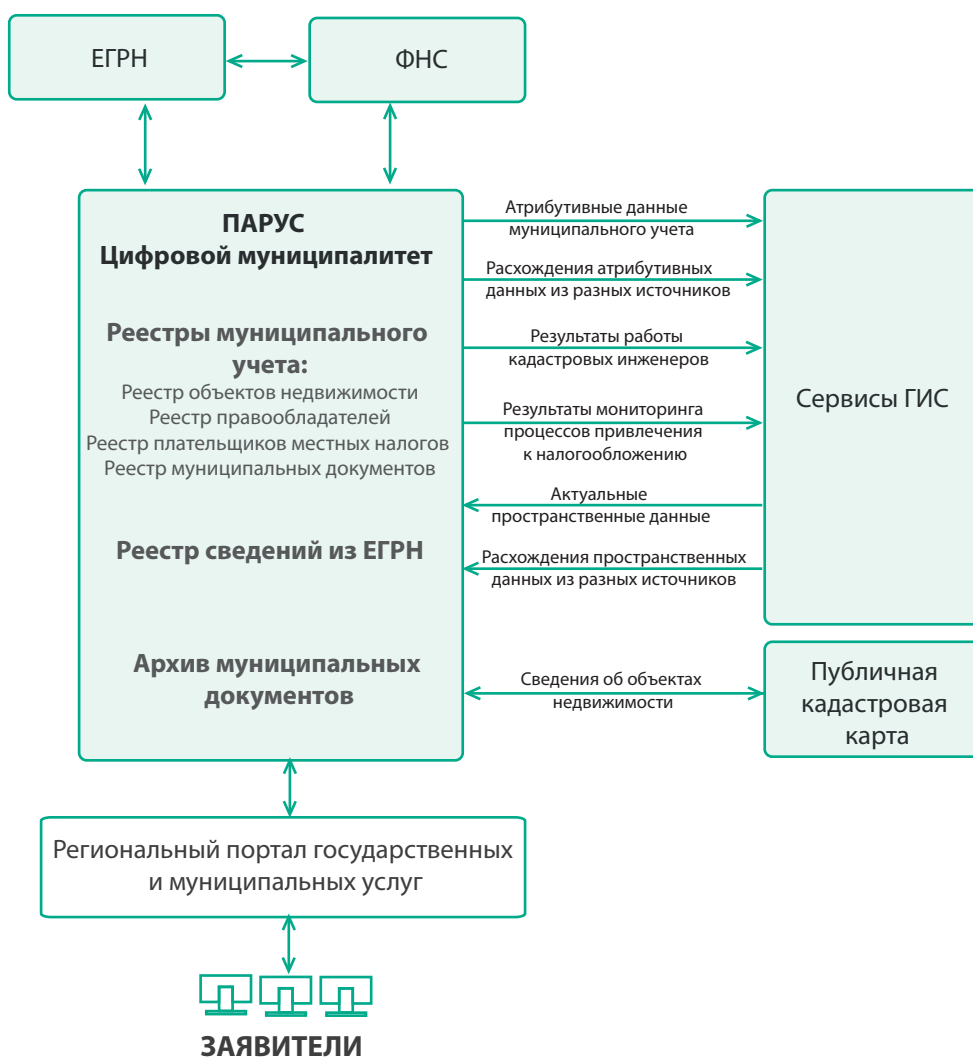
ЕГРН

ФНС

ПАРУС
Цифровой муниципалитет

Реестры муниципального учета:
Реестр объектов недвижимости
Реестр правообладателей
Реестр плательщиков местных налогов
Реестр муниципальных документов

Реестр сведений из ЕГРН

Архив муниципальных документов

Атрибутивные данные муниципального учета

Расхождения атрибутивных данных из разных источников

Результаты работы кадастровых инженеров

Результаты мониторинга процессов привлечения к налогообложению

Актуальные пространственные данные

Расхождения пространственных данных из разных источников

Сведения об объектах недвижимости

Сервисы ГИС

Публичная кадастровая карта

Региональный портал государственных и муниципальных услуг

ЗАЯВИТЕЛИ